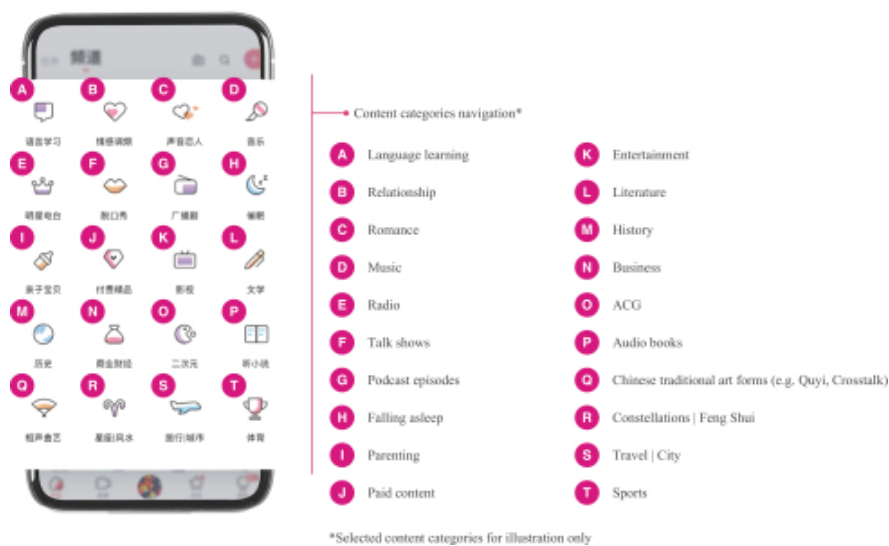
频道

A 语言学习
B 情感调频
C 声音恋人
D 音乐
E 明星电台
F 脱口秀
G 广播剧
H 催眠
I 亲子宝贝
J 付费精品
K 影视
L 文学
M 历史
N 商业财经
O 二次元
P 听小说
Q 相声曲艺
R 星座|风水
S 旅行|城市
T 体育

Content categories navigation*

A Language learning
B Relationship
C Romance
D Music
E Radio
F Talk shows
G Podcast episodes
H Falling asleep
I Parenting
J Paid content
K Entertainment
L Literature
M History
N Business
O ACG
P Audio books
Q Chinese traditional art forms (e.g. Quyi, Crosstalk)
R Constellations | Feng Shui
S Travel | City
T Sports

*Selected content categories for illustration only